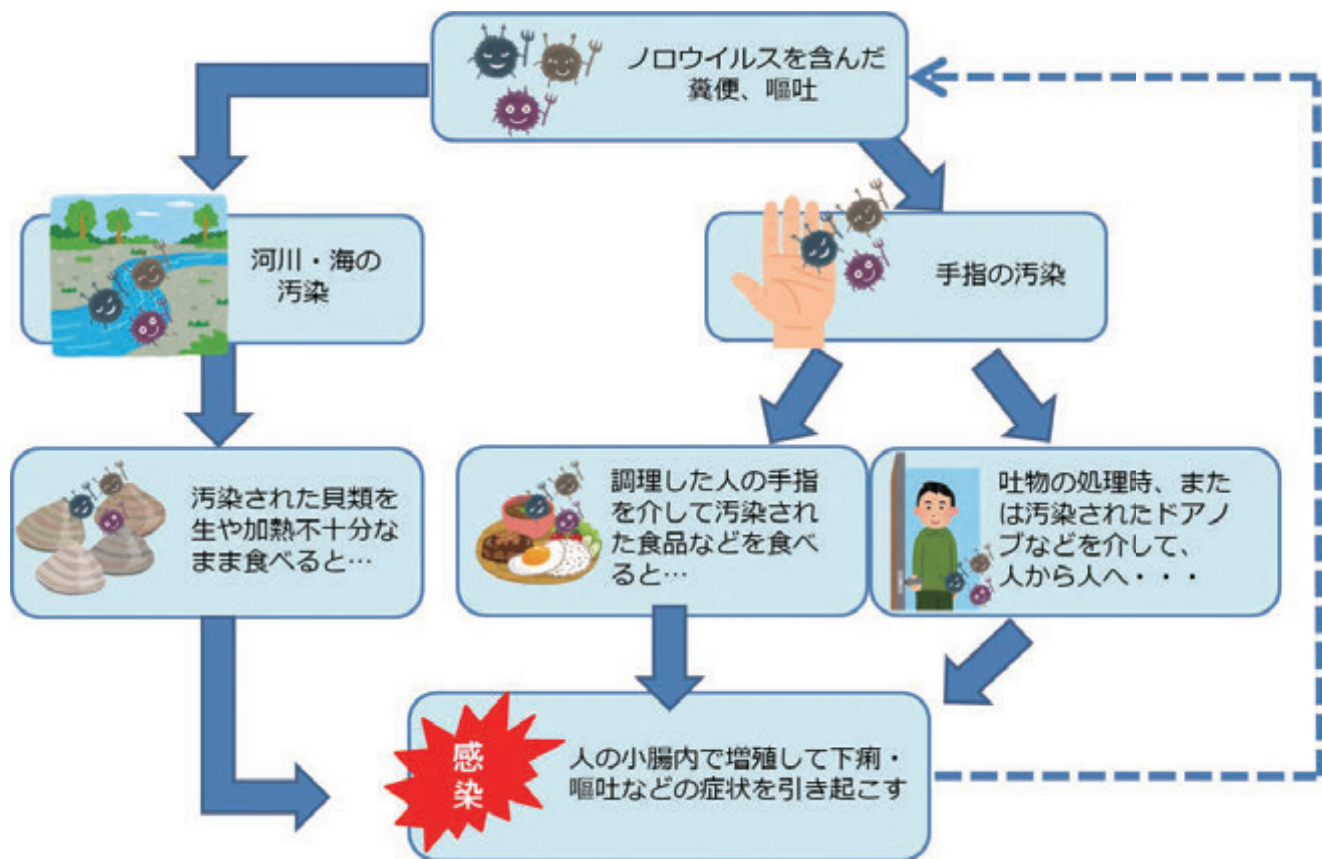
ノロウイルスを含んだ糞便、嘔吐

河川・海の汚染

手指の汚染

汚染された貝類を生や加熱不十分なまま食べると…

調理した人の手指を介して汚染された食品などを食べると…

吐物の処理時、または汚染されたドアノブなどを介して、人から人へ・・・

感染

人の小腸内で増殖して下痢・嘔吐などの症状を引き起こす